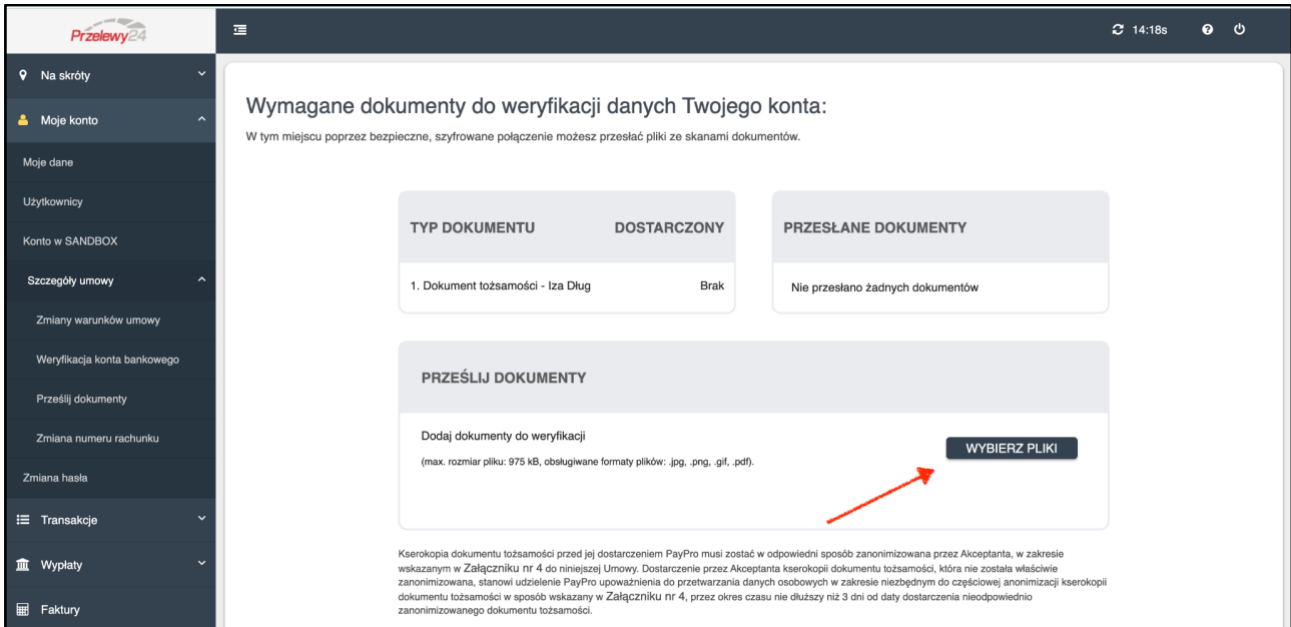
Przelewy24

14:18s

Na skróty

Moje konto

Moje dane

Użytkownicy

Konto w SANDBOX

Szczegóły umowy

Zmiany warunków umowy

Weryfikacja konta bankowego

Prześlij dokumenty

Zmiana numeru rachunku

Zmiana hasła

Transakcje

Wypłaty

Faktury

Wymagane dokumenty do weryfikacji danych Twojego konta:

W tym miejscu poprzez bezpieczne, szyfrowane połączenie możesz przesłać pliki ze skanami dokumentów.

| TYP DOKUMENTU | DOSTARCZONY |
|---|---|
| 1. Dokument tożsamości - Iza Dług | Brak |

PRZESŁANE DOKUMENTY

Nie przesłano żadnych dokumentów

PRZEŚLIJ DOKUMENTY

Dodaj dokumenty do weryfikacji

(max. rozmiar pliku: 975 kB, obsługiwane formaty plików: .jpg, .png, .gif, .pdf).

WYBIERZ PLIKI

Kserokopia dokumentu tożsamości przed jej dostarczeniem PayPro musi zostać w odpowiedni sposób zanonimizowana przez Akceptanta, w zakresie wskazanym w Załączniku nr 4 do niniejszej Umowy. Dostarczenie przez Akceptanta kserokopii dokumentu tożsamości, która nie została właściwie zanonimizowana, stanowi udzielenie PayPro upoważnienia do przetwarzania danych osobowych w zakresie niezbędnym do częściowej anonimizacji kserokopii dokumentu tożsamości w sposób wskazany w Załączniku nr 4, przez okres czasu nie dłuższy niż 3 dni od daty dostarczenia nieodpowiednio zanonimizowanego dokumentu tożsamości.